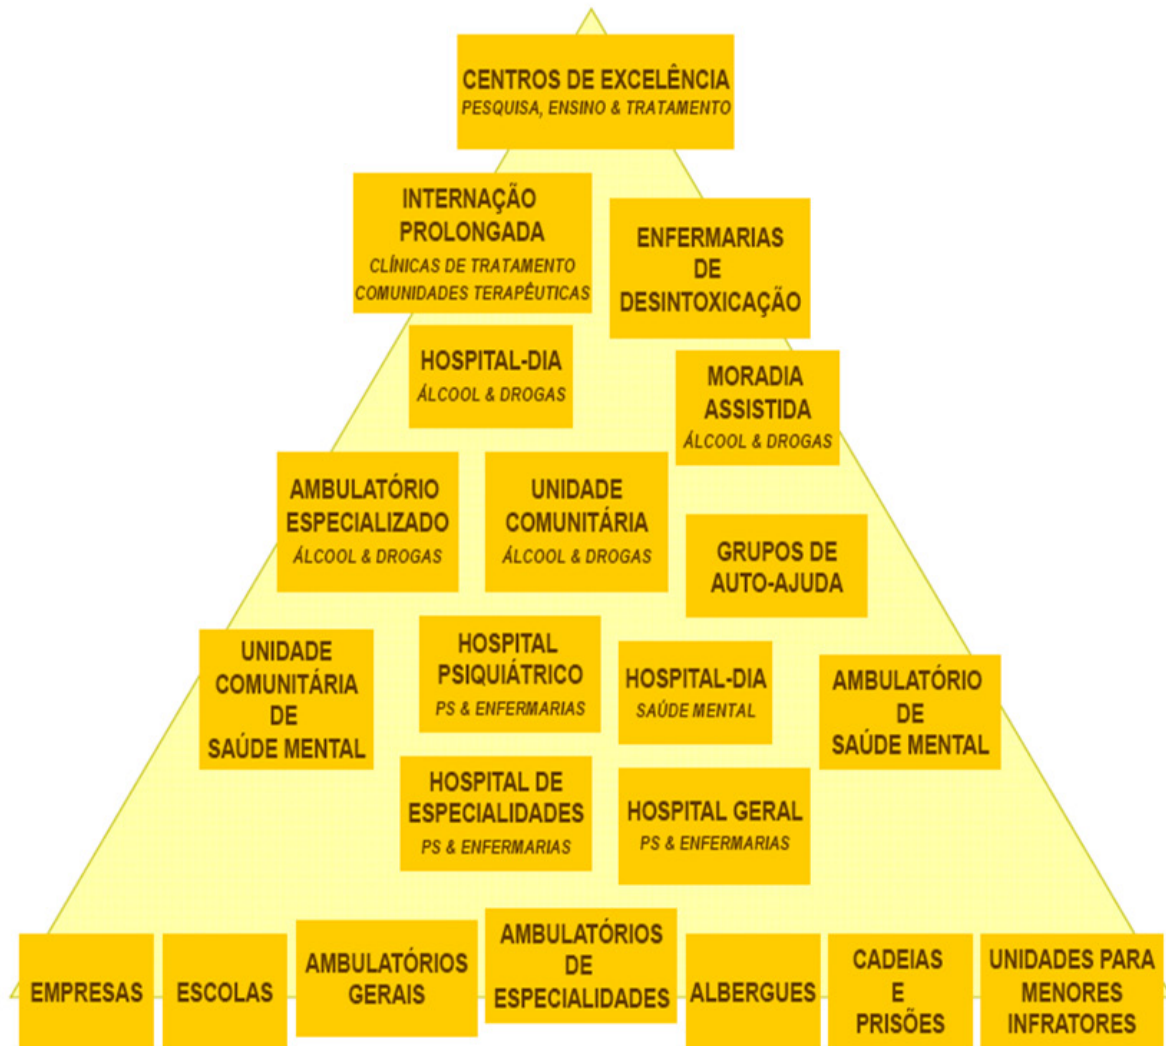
CENTROS DE EXCELÊNCIA
PESQUISA, ENSINO & TRATAMENTO

INTERNAÇÃO PROLONGADA
CLÍNICAS DE TRATAMENTO
COMUNIDADES TERAPÊUTICAS

ENFERMARIAS DE DESINTOXICAÇÃO

HOSPITAL-DIA
ÁLCOOL & DROGAS

MORADIA ASSISTIDA
ÁLCOOL & DROGAS

AMBULATÓRIO ESPECIALIZADO
ÁLCOOL & DROGAS

UNIDADE COMUNITÁRIA
ÁLCOOL & DROGAS

GRUPOS DE AUTO-AJUDA

UNIDADE COMUNITÁRIA DE SAÚDE MENTAL

HOSPITAL PSIQUIÁTRICO
PS & ENFERMARIAS

HOSPITAL-DIA
SAÚDE MENTAL

AMBULATÓRIO DE SAÚDE MENTAL

HOSPITAL DE ESPECIALIDADES
PS & ENFERMARIAS

HOSPITAL GERAL
PS & ENFERMARIAS

EMPRESAS

ESCOLAS

AMBULATÓRIOS GERAIS

AMBULATÓRIOS DE ESPECIALIDADES

ALBERGUES

CADEIAS E PRISÕES

UNIDADES PARA MENORES INFRATORES